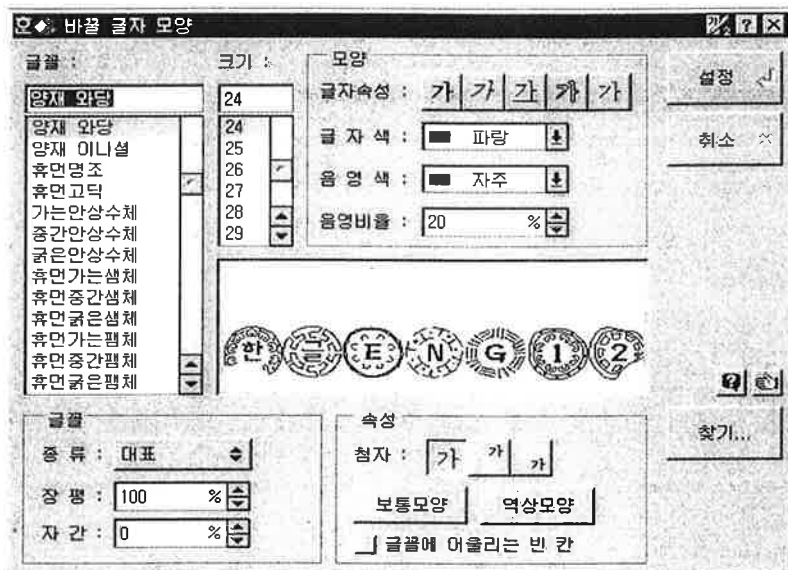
호 바꿀 글자 모양

글꼴 :

양재 와당

양재 와당
양재 이니셜
휴먼명조
휴먼고딕
가는안상수체
중간안상수체
굵은안상수체
휴먼가는샘체
휴먼중간샘체
휴먼굵은샘체
휴먼가는팸체
휴먼중간팸체
휴먼굵은팸체

크기 :

24

24
25
26
27
28
29

모양

글자속성 : 가 가 가 가 가

글 자 색 : 파랑

음 영 색 : 자주

음영비율 : 20 %

설정

취소

한 글 E N G 1 2

글꼴

종 류 : 대표

장 평 : 100 %

자 간 : 0 %

속성

첨자 : 가 가 가

보통모양

역상모양

글꼴에 어울리는 빈 칸

찾기...